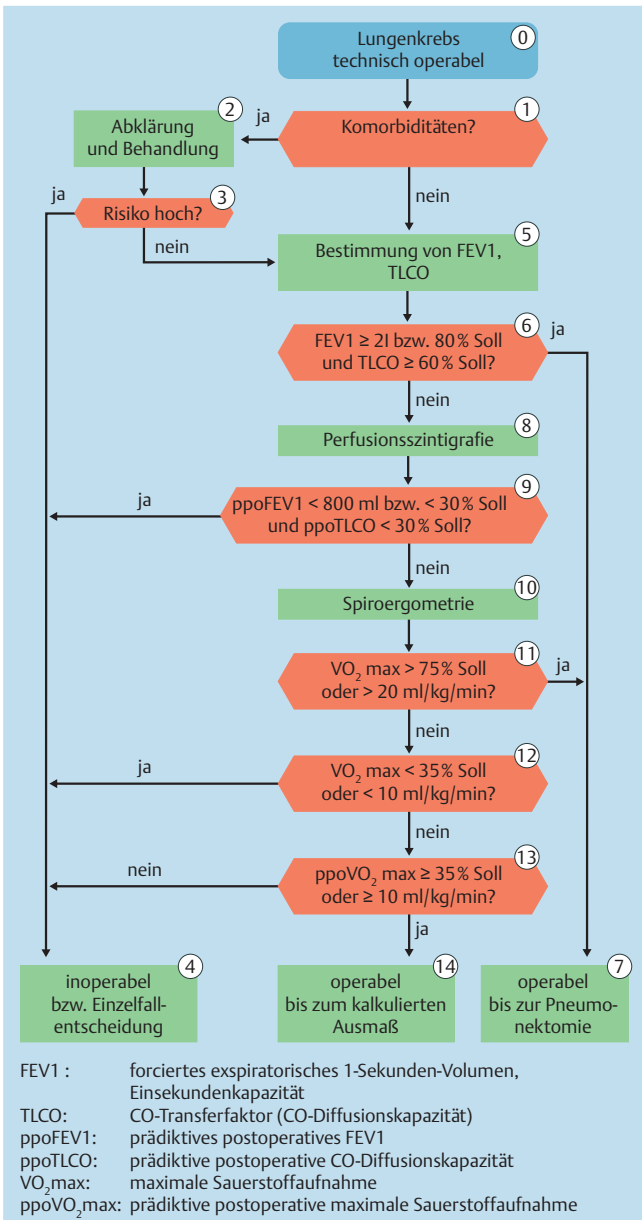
Lungenkrebs technisch operabel 0

Komorbiditäten? 1

ja

Abklärung und Behandlung 2

ja

Risiko hoch? 3

nein

nein

Bestimmung von FEV1, TLCO 5

FEV1 ≥ 2l bzw. 80 % Soll und TLCO ≥ 60 % Soll? 6

ja

nein

Perfusionsszintigrafie 8

ja

ppoFEV1 < 800 ml bzw. < 30 % Soll und ppoTLCO < 30 % Soll? 9

nein

Spiroergometrie 10

$VO_2$ max > 75% Soll oder > 20 ml/kg/min? 11

ja

nein

ja

$VO_2$ max < 35% Soll oder < 10 ml/kg/min? 12

nein

nein

pp$oVO_2$ max ≥ 35 % Soll oder ≥ 10 ml/kg/min? 13

ja

inoperabel bzw. Einzelfallentscheidung 4

operabel bis zum kalkulierten Ausmaß 14

operabel bis zur Pneumonektomie 7

FEV1 : forciertes exspiratorisches 1-Sekunden-Volumen, Einsekundenkapazität
TLCO: CO-Transferfaktor (CO-Diffusionskapazität)
ppoFEV1: prädiktives postoperatives FEV1
ppoTLCO: prädiktive postoperative CO-Diffusionskapazität
$VO_2$max: maximale Sauerstoffaufnahme
ppo$VO_2$max: prädiktive postoperative maximale Sauerstoffaufnahme